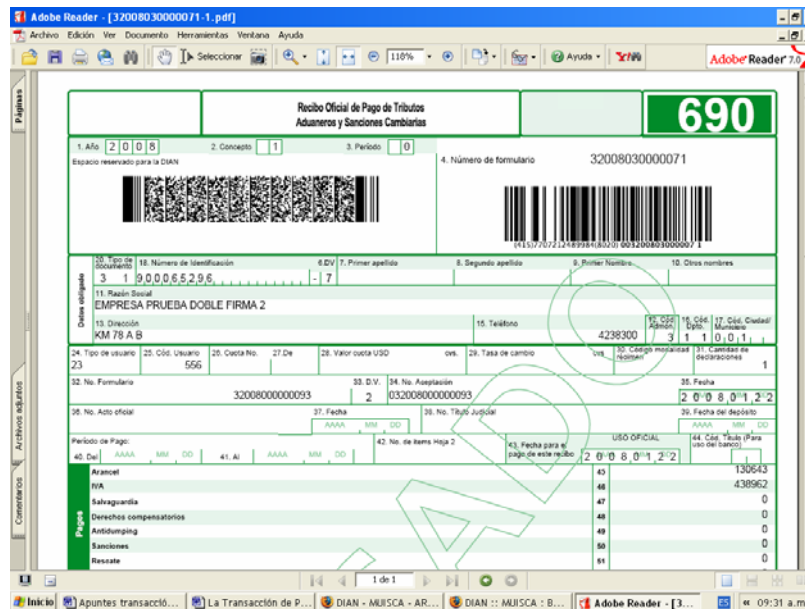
Adobe Reader - [32008030000071-1.pdf]

Archivo Edición Ver Documento Herramientas Ventana Ayuda

Seleccionar 118% Ayuda

Adobe Reader 7.0

Páginas

Recibo Oficial de Pago de Tributos Aduaneros y Sanciones Cambiarias

690

1. Año 2 0 0 8 2. Concepto 1 3. Período 0

Espacio reservado para la DIAN

4. Número de formulario 32008030000071

(415)7707212489984(8020)0032008030000071

Datos obligado

10. Tipo de documento 3 | 11. Número de Identificación 9 0 0 0 6 5 2 9 6 | 6.DV 7 | 7. Primer apellido | 8. Segundo apellido | 9. Primer Nombre | 10. Otros nombres

11. Razón Social
EMPRESA PRUEBA DOBLE FIRMA 2

13. Dirección
KM 78 A B

15. Teléfono 4238300 | 12. Cód. Admón. 3 | 16. Cód. Dpto. 1 1 | 17. Cód. Ciudad/ Municipio 0 0 1

24. Tipo de usuario 23 | 25. Cód. Usuario 556 | 26. Cuota No. | 27. De | 28. Valor cuota USD | cvs. | 29. Tasa de cambio | cvs. | 30. Código modalidad régimen | 31. Cantidad de declaraciones 1

32. No. Formulario 32008000000093 | 33. D.V. 2 | 34. No. Aceptación 032008000000093 | 35. Fecha 2 0 0 8 0 1 2 2

36. No. Acto oficial | 37. Fecha AAAA MM DD | 38. No. Título Judicial | 39. Fecha del depósito AAAA MM DD

Período de Pago: 40. Del AAAA MM DD 41. Al AAAA MM DD | 42. No. de ítems Hoja 2 | 43. Fecha para el pago de este recibo 2 0 0 8 0 1 2 2 | USO OFICIAL | 44. Cód. Título (Para uso del banco)

Pagos

| | | |
|---|---|---|
| Arancel | 45 | 130643 |
| IVA | 46 | 438962 |
| Salvaguardia | 47 | 0 |
| Derechos compensatorios | 48 | 0 |
| Antidumping | 49 | 0 |
| Sanciones | 50 | 0 |
| Rescate | 51 | 0 |

Archivos adjuntos

Comentarios

1 de 1

Inicio | Apuntes transacció... | La Transacción de P... | DIAN - MUISCA - AR... | DIAN :: MUISCA : B... | Adobe Reader - [3... | ES | 09:31 a.m.